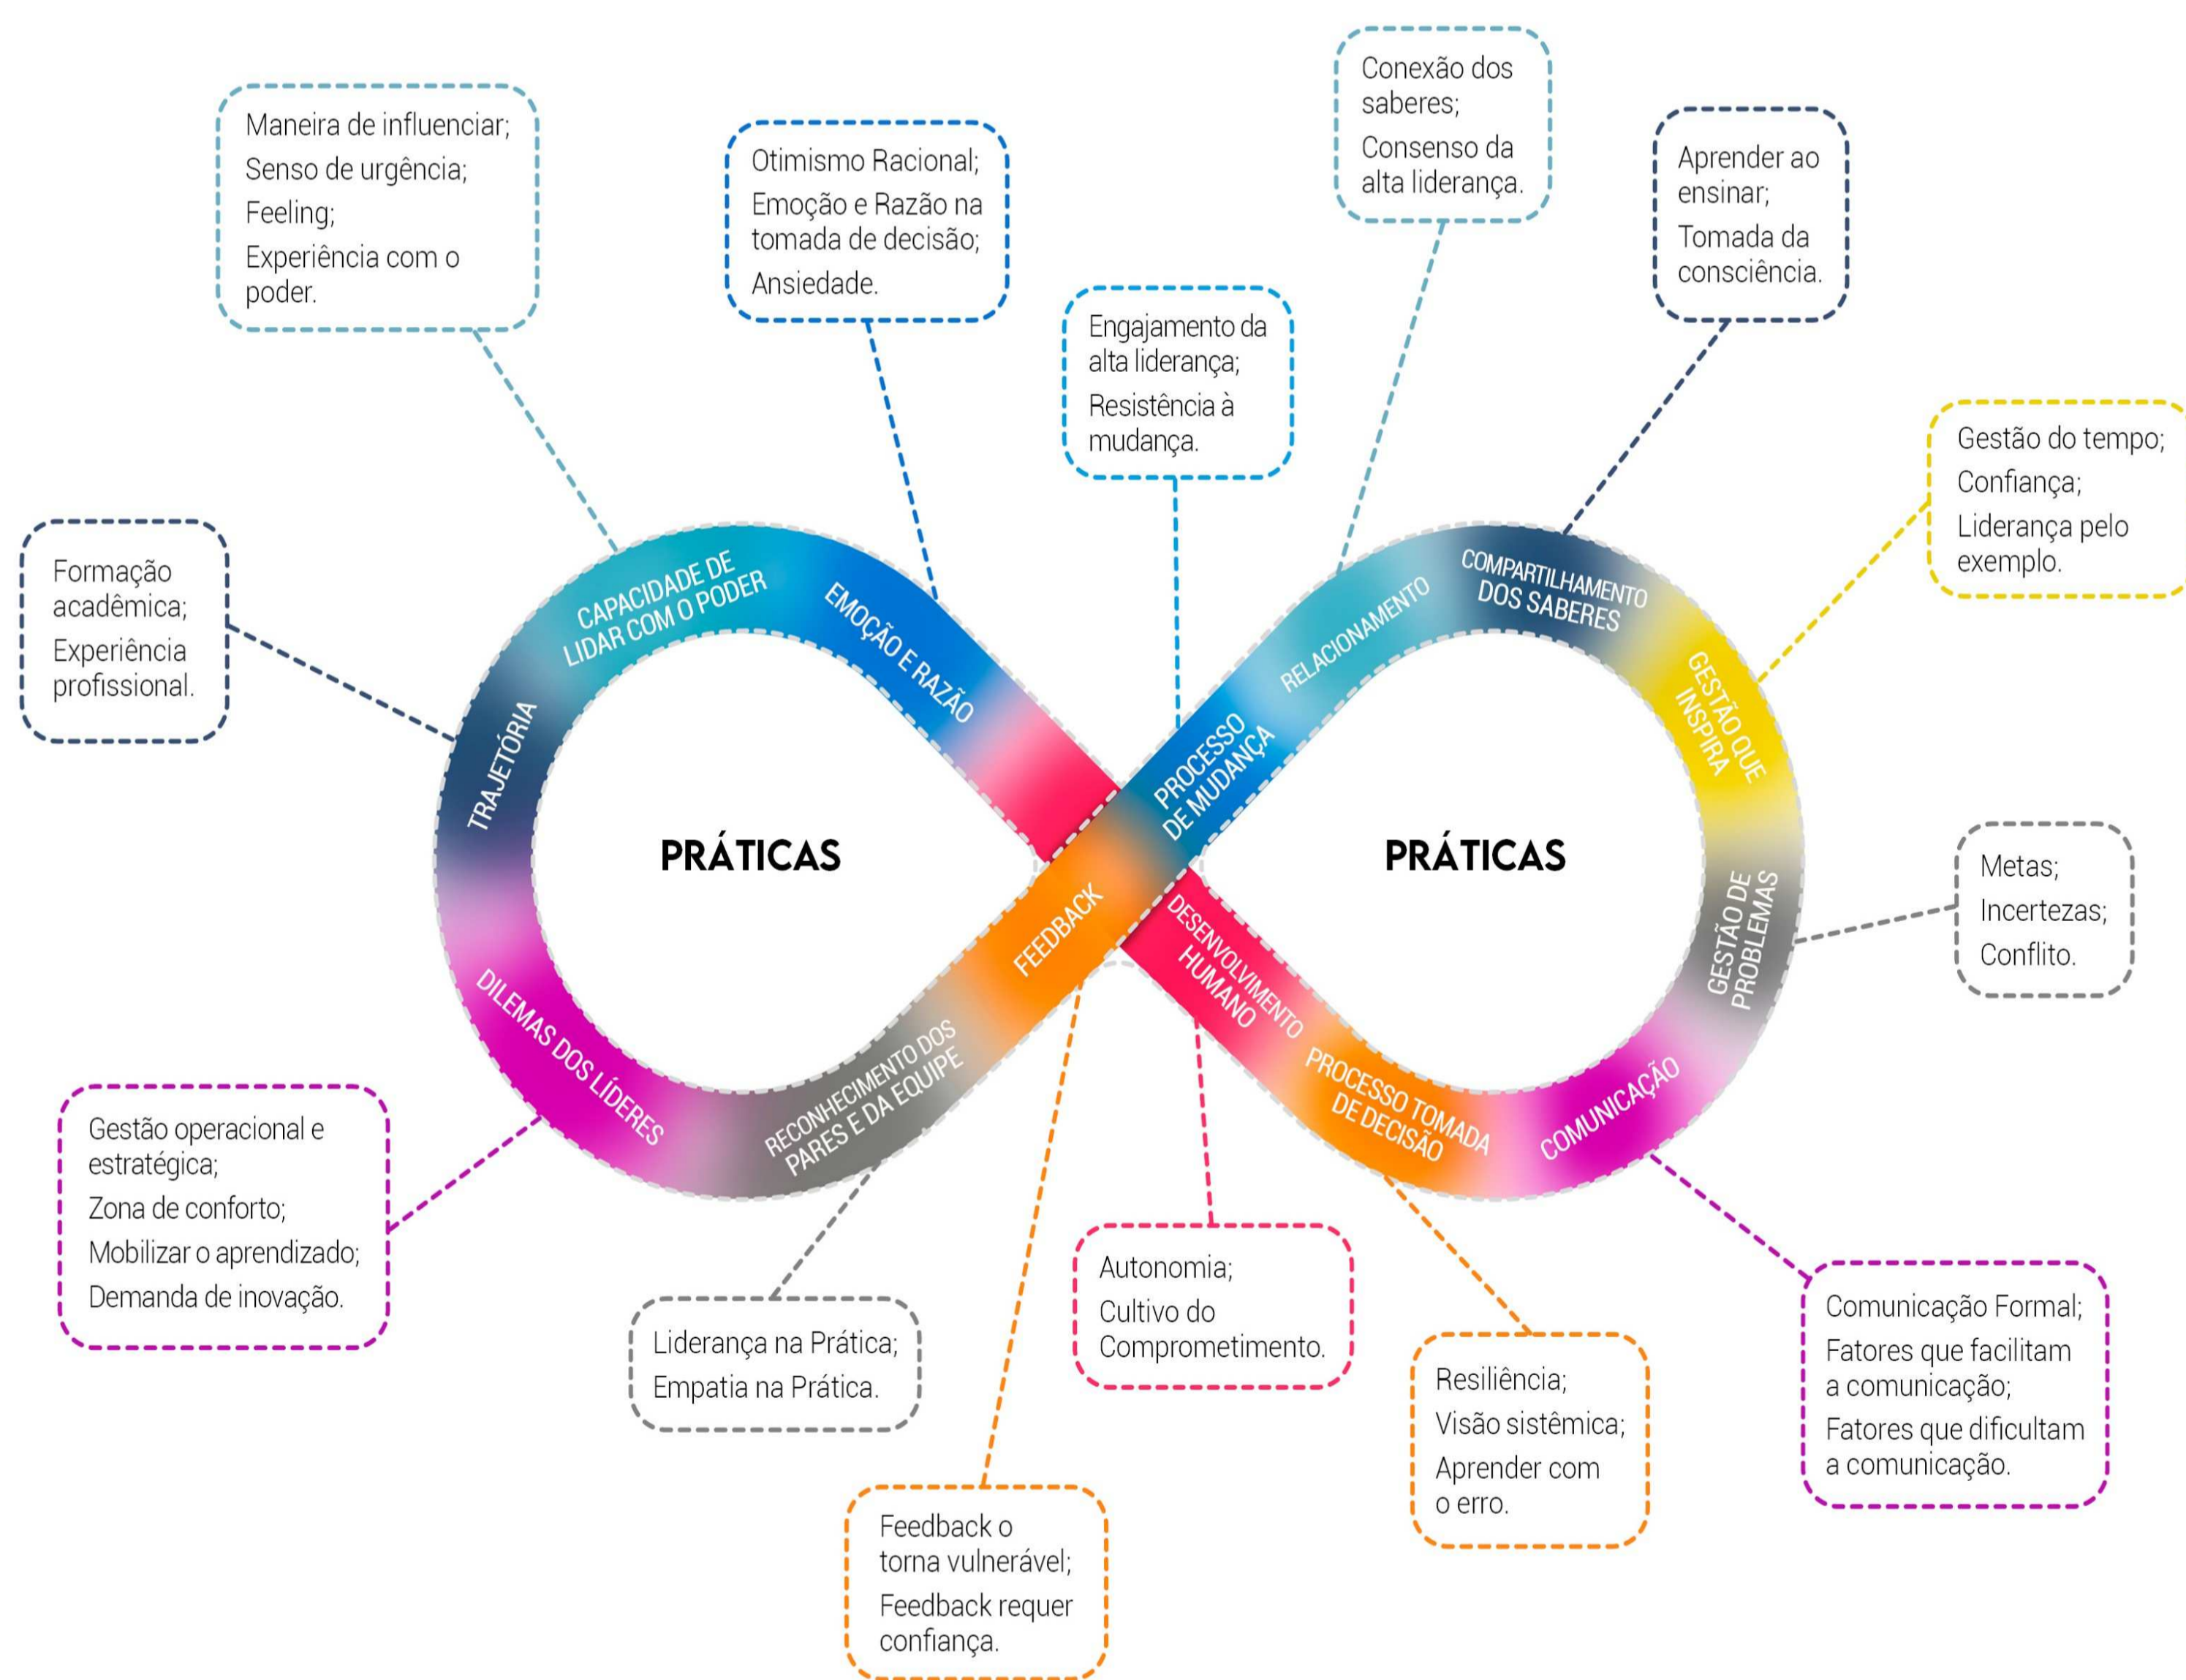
Maneira de influenciar;
Senso de urgência;
Feeling;
Experiência com o poder.

Otimismo Racional;
Emoção e Razão na tomada de decisão;
Ansiedade.

Conexão dos saberes;
Consenso da alta liderança.

Aprender ao ensinar;
Tomada da consciência.

Engajamento da alta liderança;
Resistência à mudança.

Gestão do tempo;
Confiança;
Liderança pelo exemplo.

Formação acadêmica;
Experiência profissional.

CAPACIDADE DE LIDAR COM O PODER
EMOÇÃO E RAZÃO
RELACIONAMENTO
COMPARTILHAMENTO DOS SABERES
GESTÃO QUE INSPIRA
TRAJETÓRIA
PROCESSO DE MUDANÇA

PRÁTICAS

PRÁTICAS

FEEDBACK
DESENVOLVIMENTO HUMANO
GESTÃO DE PROBLEMAS
DILEMAS DOS LÍDERES
RECONHECIMENTO DOS PARES E DA EQUIPE
PROCESSO TOMADA DE DECISÃO
COMUNICAÇÃO

Metas;
Incertezas;
Conflito.

Gestão operacional e estratégica;
Zona de conforto;
Mobilizar o aprendizado;
Demanda de inovação.

Liderança na Prática;
Empatia na Prática.

Autonomia;
Cultivo do Comprometimento.

Resiliência;
Visão sistêmica;
Aprender com o erro.

Comunicação Formal;
Fatores que facilitam a comunicação;
Fatores que dificultam a comunicação.

Feedback o torna vulnerável;
Feedback requer confiança.